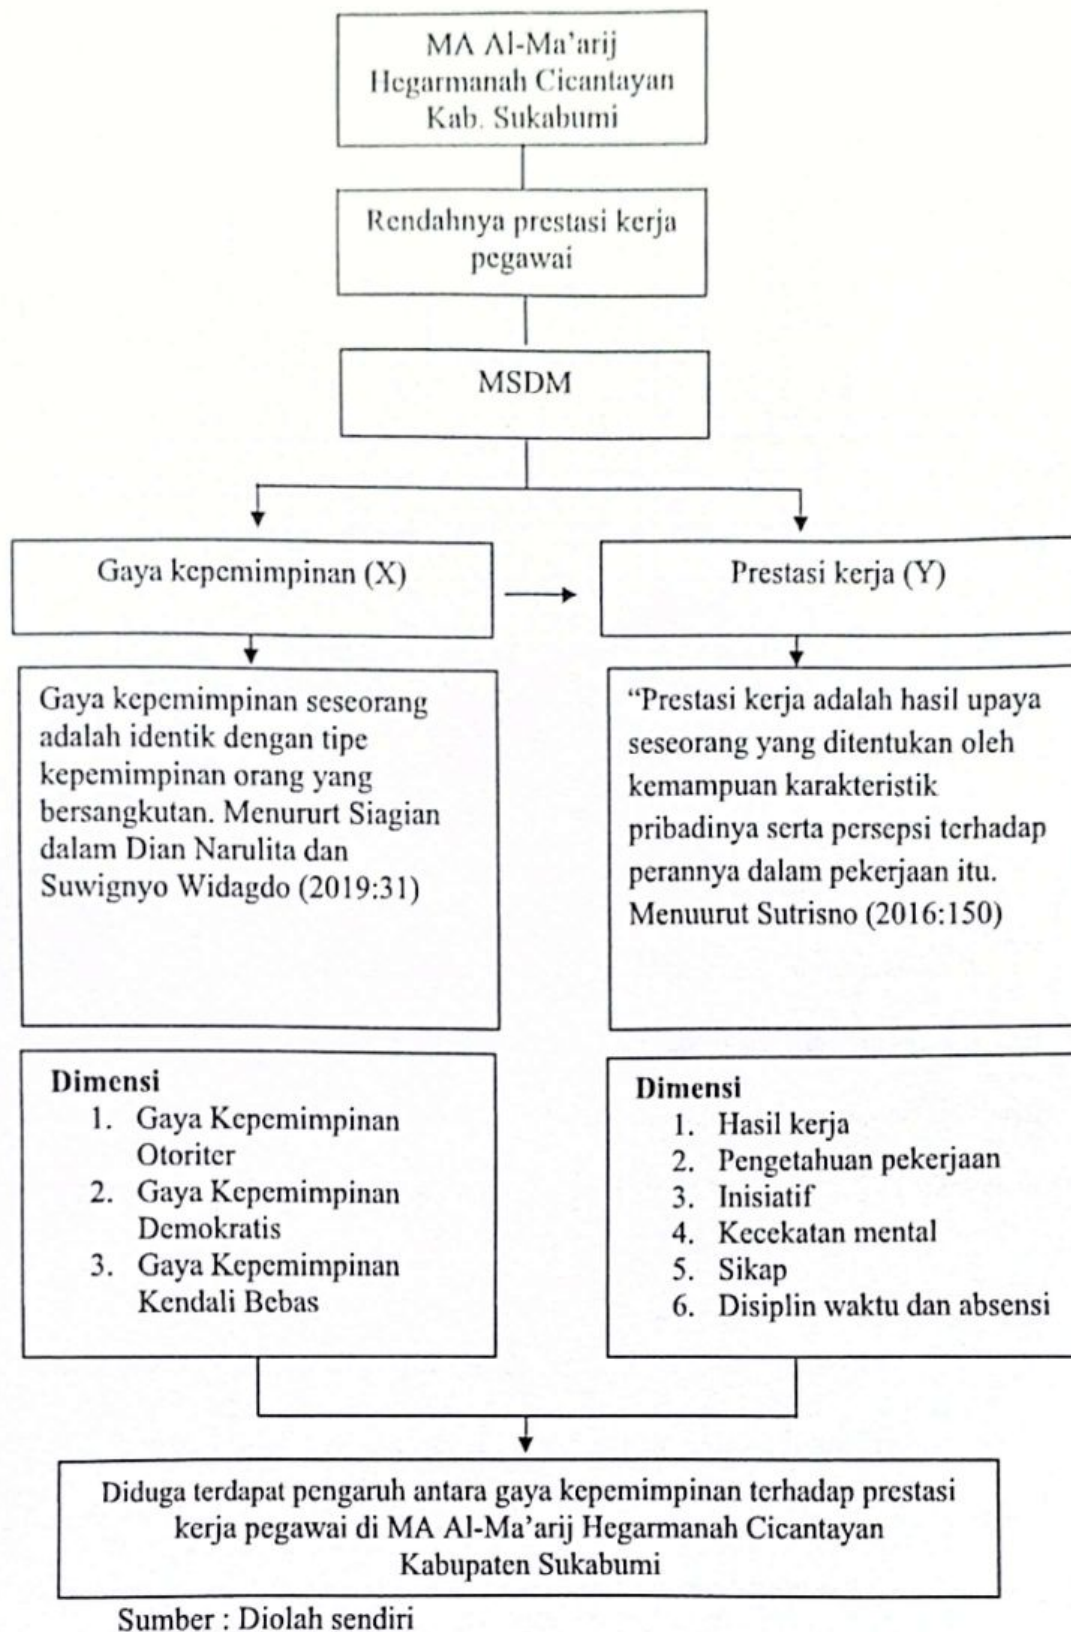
MA Al-Ma'arij Hegarmanah Cicantayan Kab. Sukabumi

Rendahnya prestasi kerja pegawai

MSDM

Gaya kepemimpinan (X)

Prestasi kerja (Y)

Gaya kepemimpinan seseorang adalah identik dengan tipe kepemimpinan orang yang bersangkutan. Menururt Siagian dalam Dian Narulita dan Suwignyo Widagdo (2019:31)

"Prestasi kerja adalah hasil upaya seseorang yang ditentukan oleh kemampuan karakteristik pribadinya serta persepsi terhadap perannya dalam pekerjaan itu. Menuurut Sutrisno (2016:150)

Dimensi
1. Gaya Kepemimpinan Otoriter
2. Gaya Kepemimpinan Demokratis
3. Gaya Kepemimpinan Kendali Bebas

Dimensi
1. Hasil kerja
2. Pengetahuan pekerjaan
3. Inisiatif
4. Kecekatan mental
5. Sikap
6. Disiplin waktu dan absensi

Diduga terdapat pengaruh antara gaya kepemimpinan terhadap prestasi kerja pegawai di MA Al-Ma'arij Hegarmanah Cicantayan Kabupaten Sukabumi

Sumber : Diolah sendiri